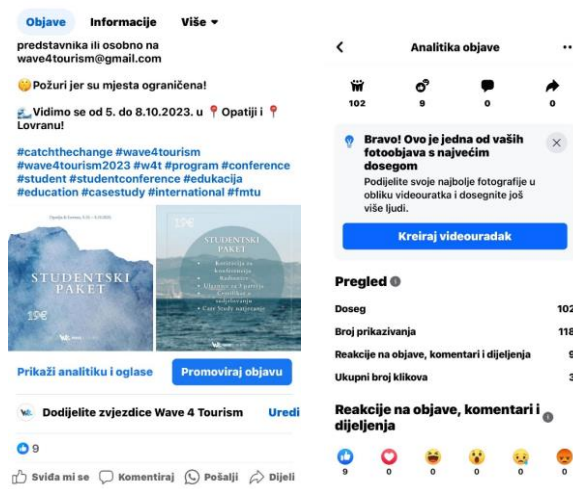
Objave Informacije Više ▾

predstavnika ili osobno na wave4tourism@gmail.com

Požuri jer su mjesta ograničena!

Vidimo se od 5. do 8.10.2023. u Opatiji i Lovranu!

#catchthechange #wave4tourism #wave4tourism2023 #w4t #program #conference #student #studentconference #edukacija #education #casestudy #international #fmtu

Opatija & Lovran, 5.10. - 8.10.2023.

STUDENTSKI PAKET

19€

19€

STUDENTSKI PAKET

Kotizacija za konferenciju
Radionice
Ulaznice za 5 partija
Certifikat o sudjelovanju
Case Study natjecanje

Prikaži analitiku i oglase

Promoviraj objavu

Dodijelite zvjezdice Wave 4 Tourism

Uredi

9

Sviđa mi se Komentiraj Pošalji Dijeli

Analitika objave

102 9 0 0

Bravo! Ovo je jedna od vaših fotoobjava s najvećim dosegom

Podijelite svoje najbolje fotografije u obliku videouratka i dosegnite još više ljudi.

Kreiraj videouradak

Pregled

Doseg 102

Broj prikazivanja 118

Reakcije na objave, komentari i dijeljenja 9

Ukupni broj klikova 3

Reakcije na objave, komentari i dijeljenja

9 0 0 0 0 0